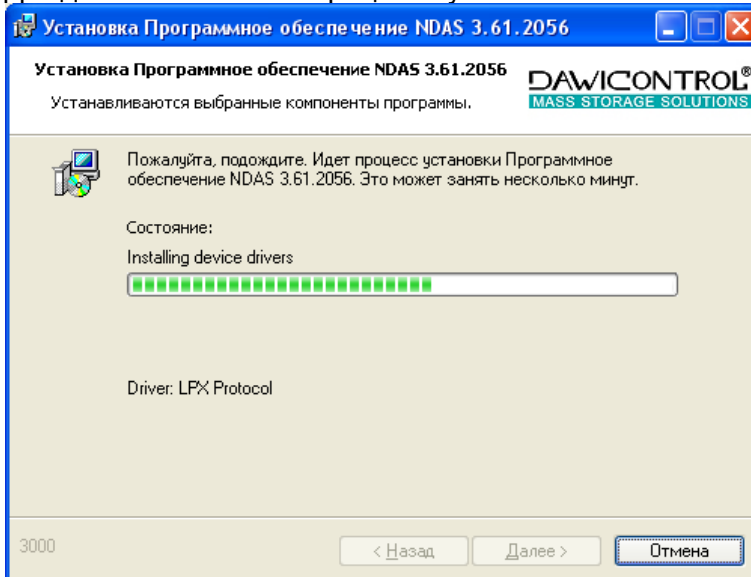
Установка Программное обеспечение NDAS 3.61.2056

Установка Программное обеспечение NDAS 3.61.2056

Устанавливаются выбранные компоненты программы.

DAWICONTROL®
MASS STORAGE SOLUTIONS

Пожалуйта, подождите. Идет процесс установки Программное обеспечение NDAS 3.61.2056. Это может занять несколько минут.

Состояние:

Installing device drivers

Driver: LPX Protocol

3000

< Назад

Далее >

Отмена